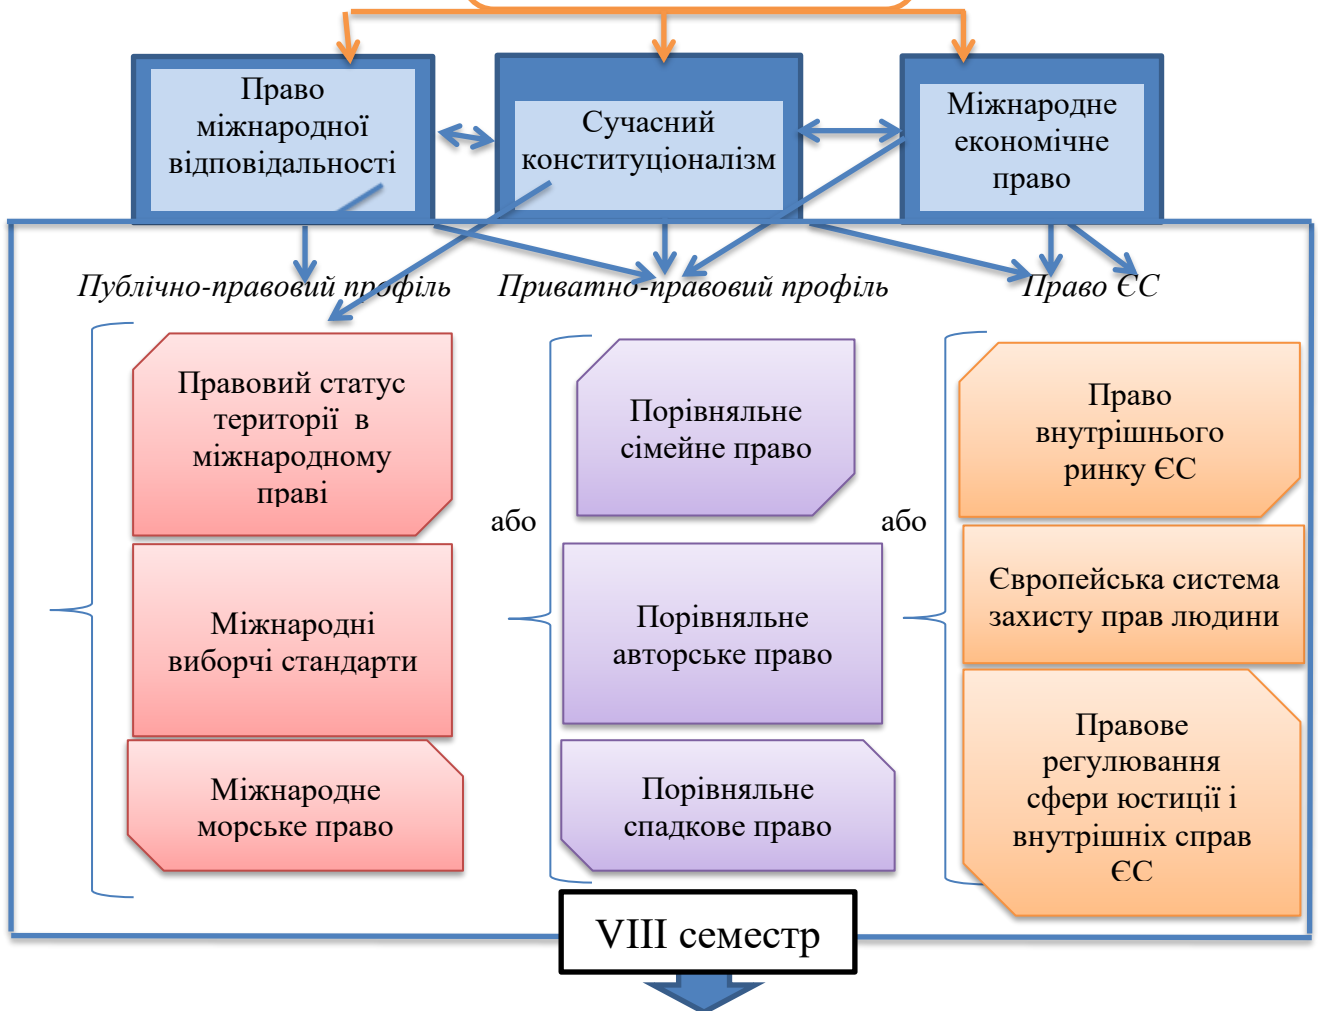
Право міжнародної відповідальності

Сучасний конституціоналізм

Міжнародне економічне право

Публічно-правовий профіль

Приватно-правовий профіль

Право ЄС

Правовий статус території в міжнародному праві

Міжнародні виборчі стандарти

Міжнародне морське право

або

Порівняльне сімейне право

Порівняльне авторське право

Порівняльне спадкове право

або

Право внутрішнього ринку ЄС

Європейська система захисту прав людини

Правове регулювання сфери юстиції і внутрішніх справ ЄС

VIII семестр